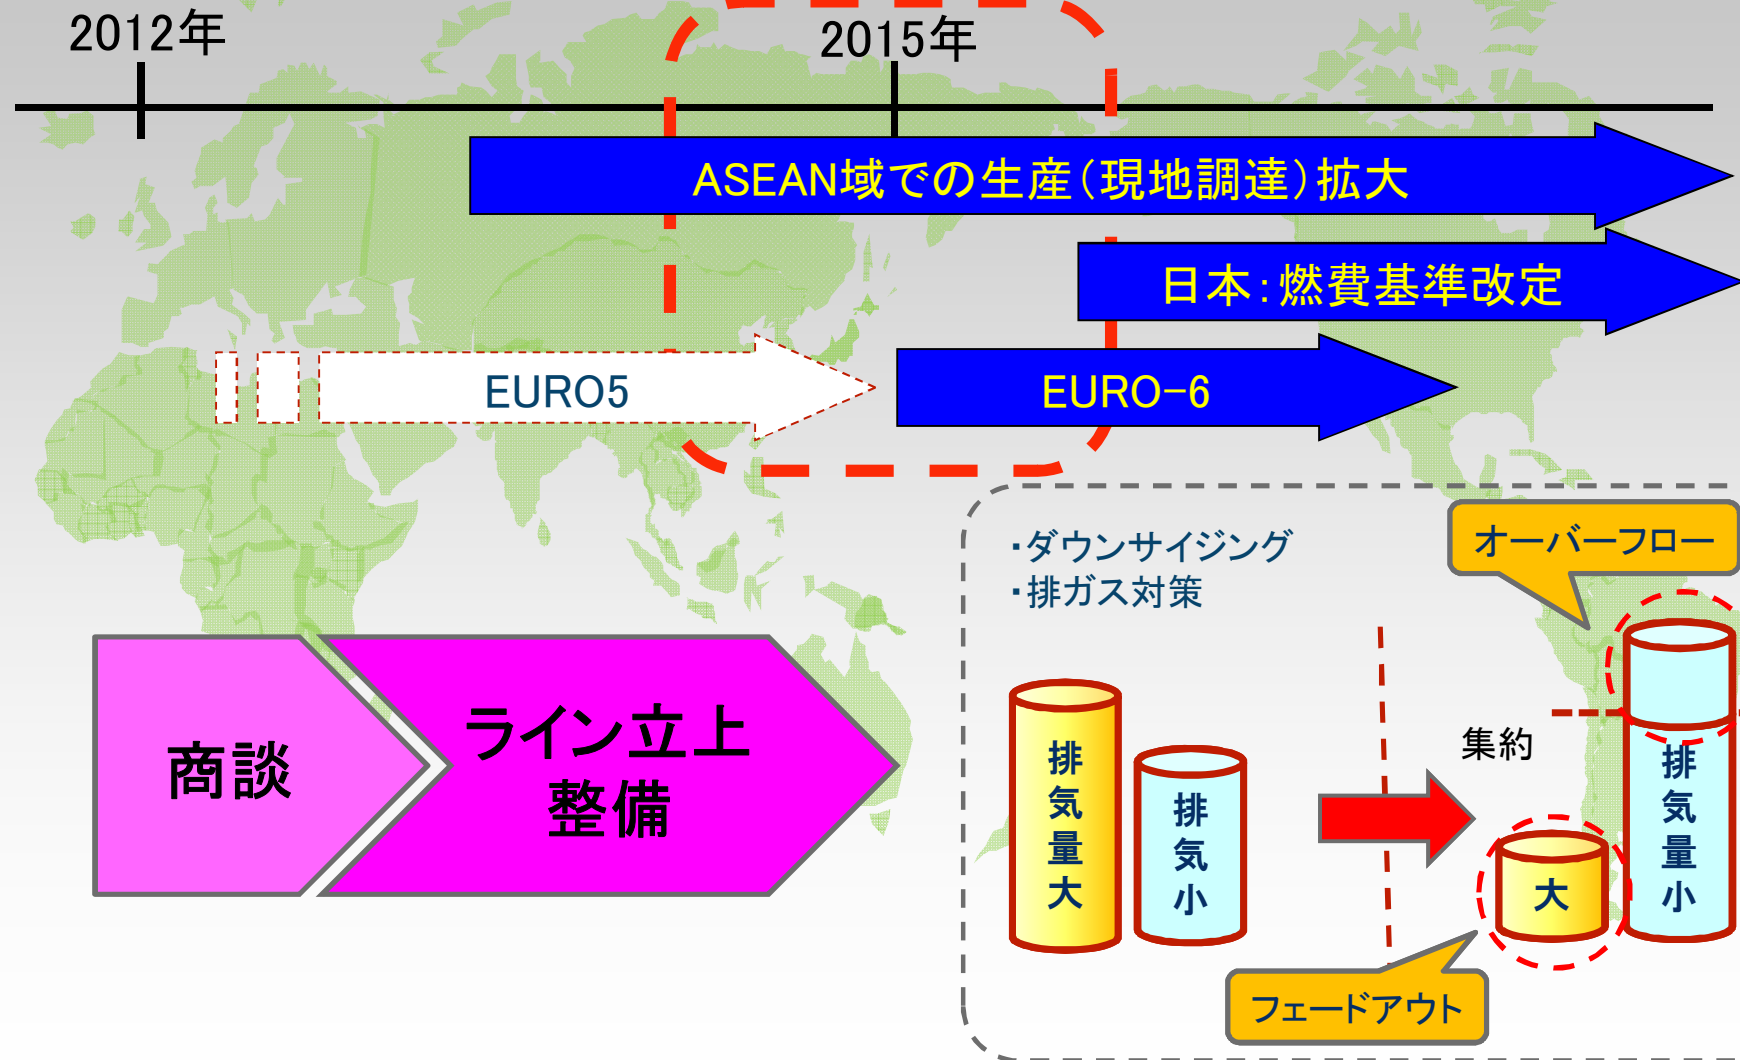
2012年

2015年

ASEAN域での生産(現地調達)拡大

日本:燃費基準改定

EURO5

EURO-6

・ダウンサイジング
・排ガス対策

オーバーフロー

商談

ライン立上
整備

排気量大

排気小

集約

大

排気量小

フェードアウト